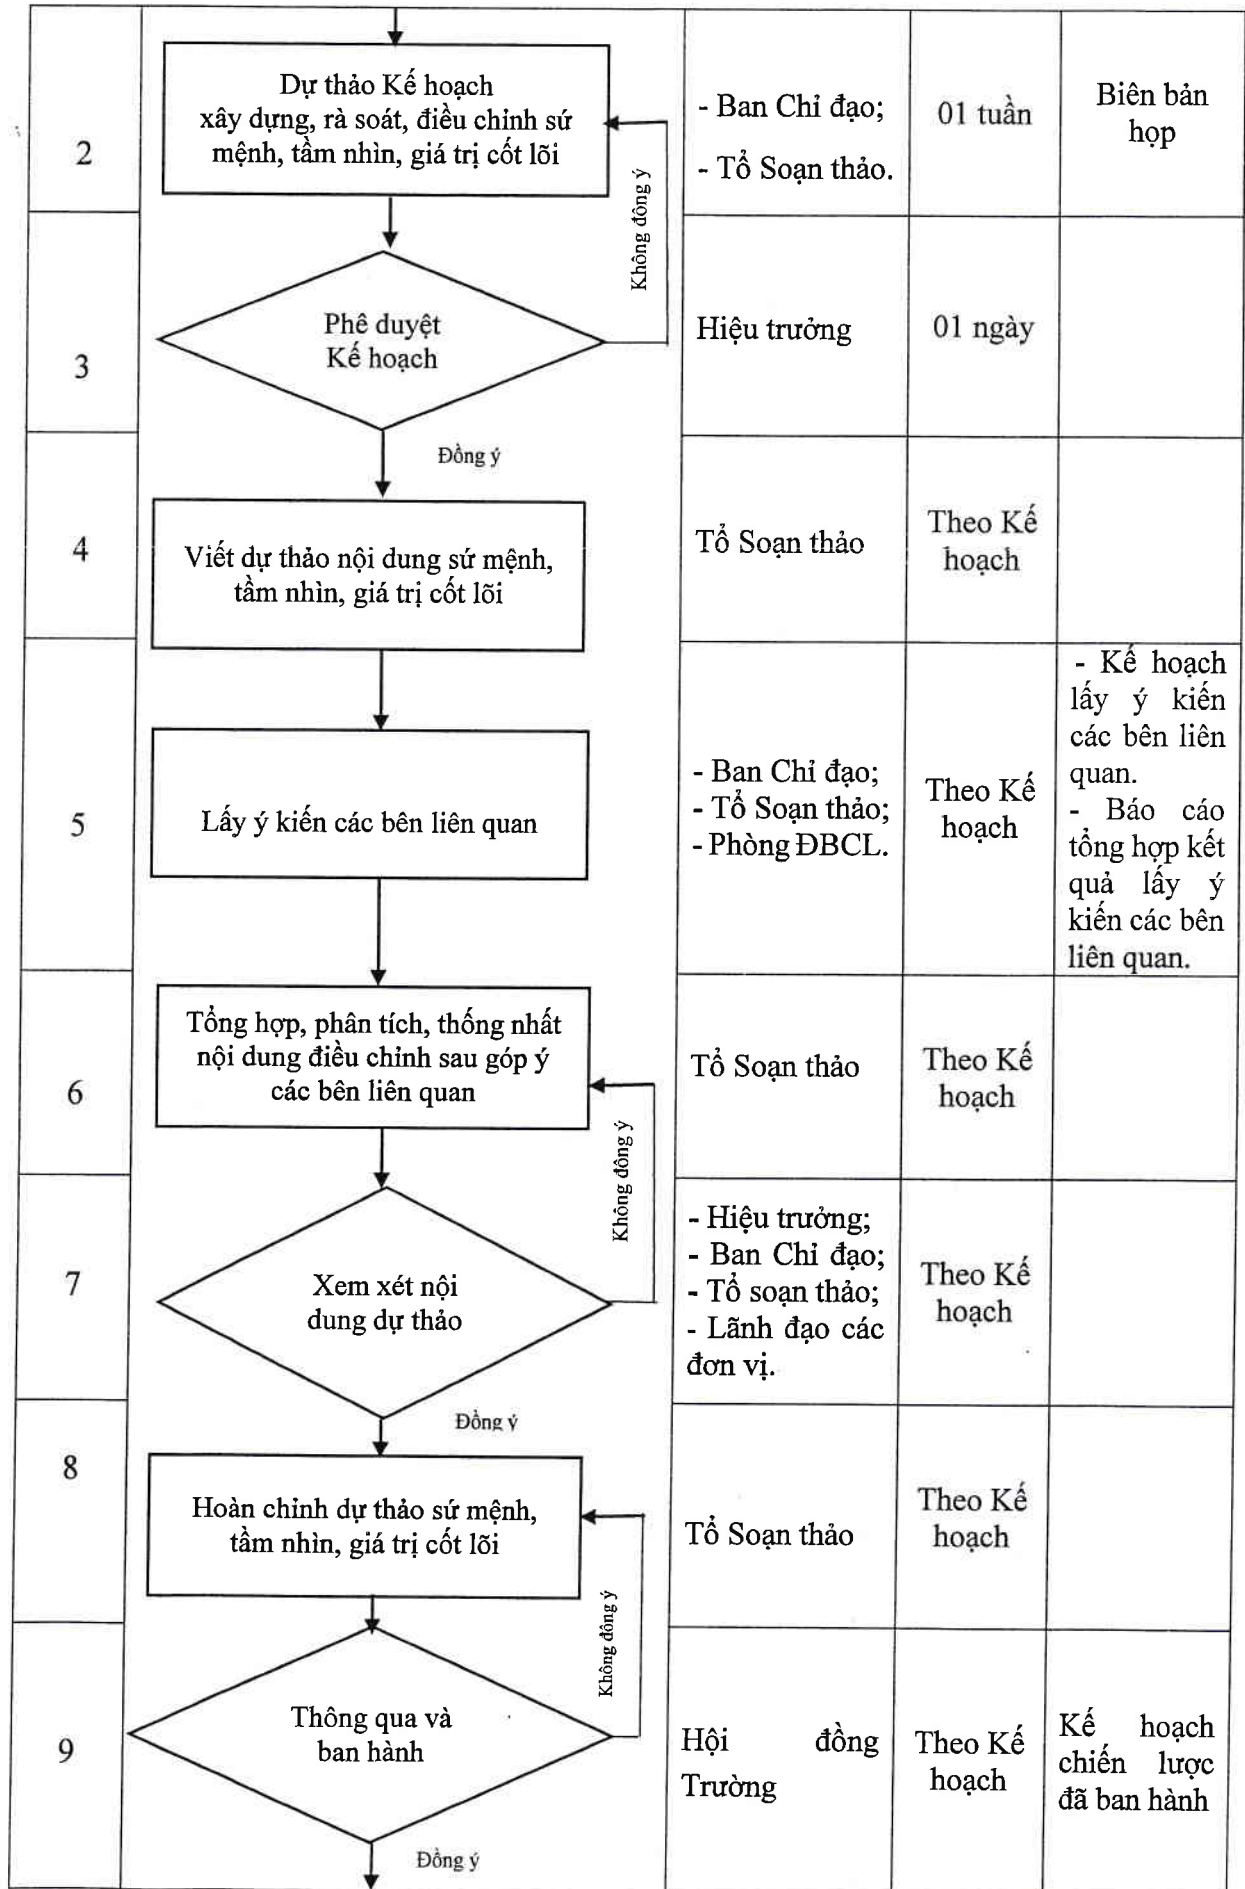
| 2 | Dự thảo Kế hoạch xây dựng, rà soát, điều chỉnh sứ mệnh, tầm nhìn, giá trị cốt lõi | - Ban Chỉ đạo; - Tổ Soạn thảo. | 01 tuần | Biên bản họp |
|---|---|---|---|---|
| 3 | Phê duyệt Kế hoạch | Hiệu trưởng | 01 ngày | |
| 4 | Viết dự thảo nội dung sứ mệnh, tầm nhìn, giá trị cốt lõi | Tổ Soạn thảo | Theo Kế hoạch | |
| 5 | Lấy ý kiến các bên liên quan | - Ban Chỉ đạo; - Tổ Soạn thảo; - Phòng ĐBCL. | Theo Kế hoạch | - Kế hoạch lấy ý kiến các bên liên quan. - Báo cáo tổng hợp kết quả lấy ý kiến các bên liên quan. |
| 6 | Tổng hợp, phân tích, thống nhất nội dung điều chỉnh sau góp ý các bên liên quan | Tổ Soạn thảo | Theo Kế hoạch | |
| 7 | Xem xét nội dung dự thảo | - Hiệu trưởng; - Ban Chỉ đạo; - Tổ soạn thảo; - Lãnh đạo các đơn vị. | Theo Kế hoạch | |
| 8 | Hoàn chỉnh dự thảo sứ mệnh, tầm nhìn, giá trị cốt lõi | Tổ Soạn thảo | Theo Kế hoạch | |
| 9 | Thông qua và ban hành | Hội đồng Trường | Theo Kế hoạch | Kế hoạch chiến lược đã ban hành |

Không đồng ý
Đồng ý
Không đồng ý
Đồng ý
Không đồng ý
Đồng ý